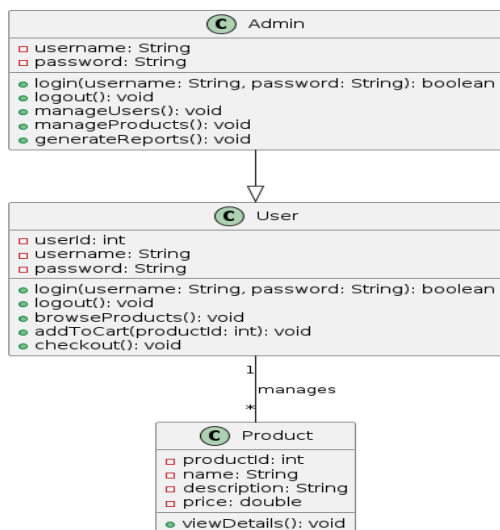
C Admin

username: String
password: String

login(username: String, password: String): boolean
logout(): void
manageUsers(): void
manageProducts(): void
generateReports(): void

C User

userId: int
username: String
password: String

login(username: String, password: String): boolean
logout(): void
browseProducts(): void
addToCart(productId: int): void
checkout(): void

1
manages
*

C Product

productId: int
name: String
description: String
price: double

viewDetails(): void